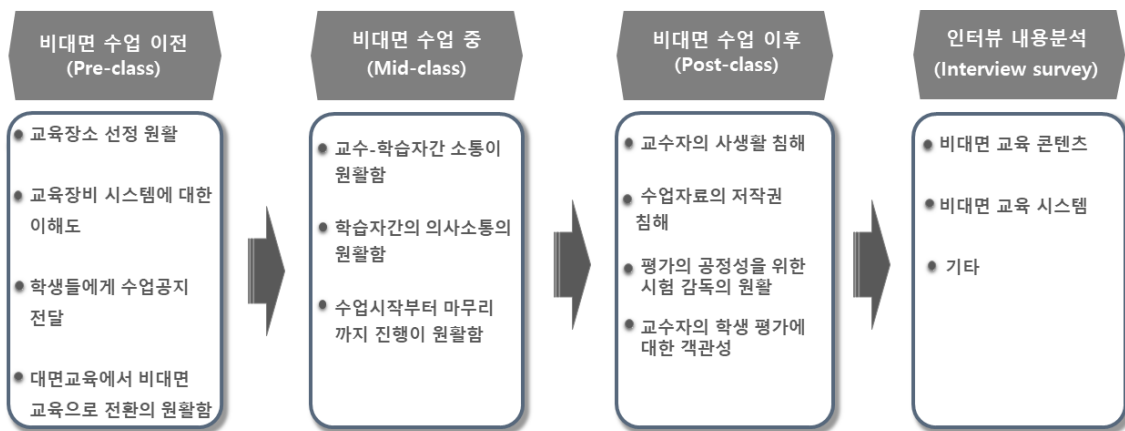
비대면 수업 이전
(Pre-class)

교육장소 선정 원활

교육장비 시스템에 대한 이해도

학생들에게 수업공지 전달

대면교육에서 비대면 교육으로 전환의 원활함

비대면 수업 중
(Mid-class)

교수-학습자간 소통이 원활함

학습자간의 의사소통의 원활함

수업시작부터 마무리까지 진행이 원활함

비대면 수업 이후
(Post-class)

교수자의 사생활 침해

수업자료의 저작권 침해

평가의 공정성을 위한 시험 감독의 원활

교수자의 학생 평가에 대한 객관성

인터뷰 내용분석
(Interview survey)

비대면 교육 콘텐츠

비대면 교육 시스템

기타